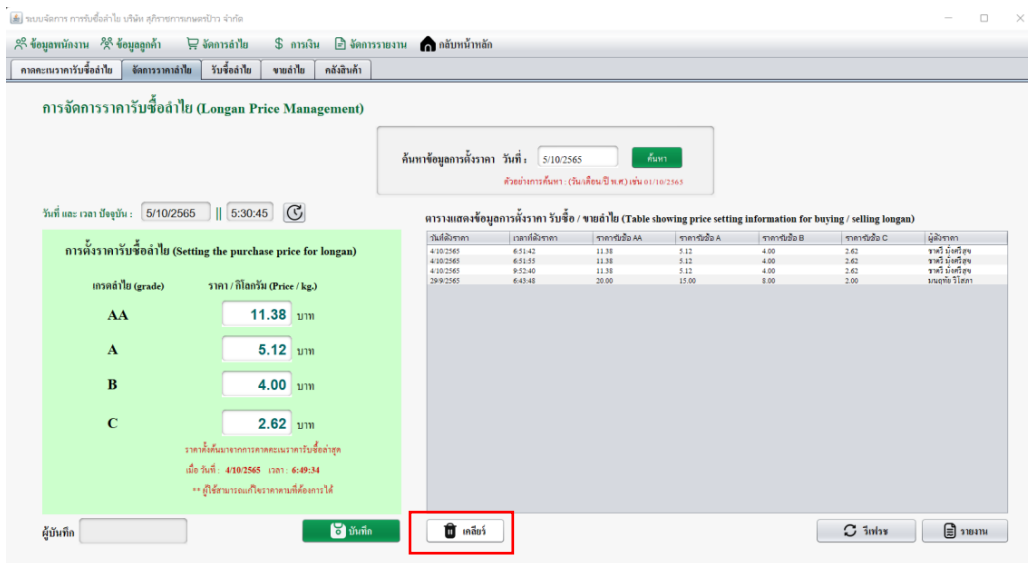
ระบบจัดการ การรับซื้อลำไย บริษัท สุกิราชาการเกษตรป่าว จำกัด

ข้อมูลพนักงาน ข้อมูลลูกค้า จัดการลำไย การเงิน จัดการรายงาน กลับหน้าหลัก

คาดคะเนราคารับซื้อลำไย | จัดการราคาลำไย | รับซื้อลำไย | ขายลำไย | คลังสินค้า

การจัดการราคารับซื้อลำไย (Longan Price Management)

ค้นหาข้อมูลการตั้งราคา วันที่ : 5/10/2565 ค้นหา

ตัวอย่างการค้นหา : (วัน/เดือน/ปี พ.ศ.) เช่น 01/10/2565

วันที่ และ เวลา ปัจจุบัน : 5/10/2565 || 5:30:45

การตั้งราคารับซื้อลำไย (Setting the purchase price for longan)

เกรดลำไย (grade) ราคา / กิโลกรัม (Price / kg.)

AA 11.38 บาท

A 5.12 บาท

B 4.00 บาท

C 2.62 บาท

ราคาตั้งต้นมาจากการคาดคะเนราคารับซื้อล่าสุด

เมื่อ วันที่ : 4/10/2565 เวลา : 6:49:34

** ผู้ใช้สามารถแก้ไขราคาตามที่ต้องการได้

ผู้บันทึก บันทึก เคลียร์

ตารางแสดงข้อมูลการตั้งราคา รับซื้อ / ขายลำไย (Table showing price setting information for buying / selling longan)

| วันที่ตั้งราคา | เวลาที่ตั้งราคา | ราคารับซื้อ AA | ราคารับซื้อ A | ราคารับซื้อ B | ราคารับซื้อ C | ผู้ตั้งราคา |
|---|---|---|---|---|---|---|
| 4/10/2565 | 6:51:42 | 11.38 | 5.12 | 4.00 | 2.62 | ชาตรี มั่งศรีสุข |
| 4/10/2565 | 6:51:55 | 11.38 | 5.12 | 4.00 | 2.62 | ชาตรี มั่งศรีสุข |
| 4/10/2565 | 9:52:40 | 11.38 | 5.12 | 4.00 | 2.62 | ชาตรี มั่งศรีสุข |
| 29/9/2565 | 6:43:48 | 20.00 | 15.00 | 8.00 | 2.00 | มนุษย์ธ วิโสภา |

รีเฟรช รายงาน